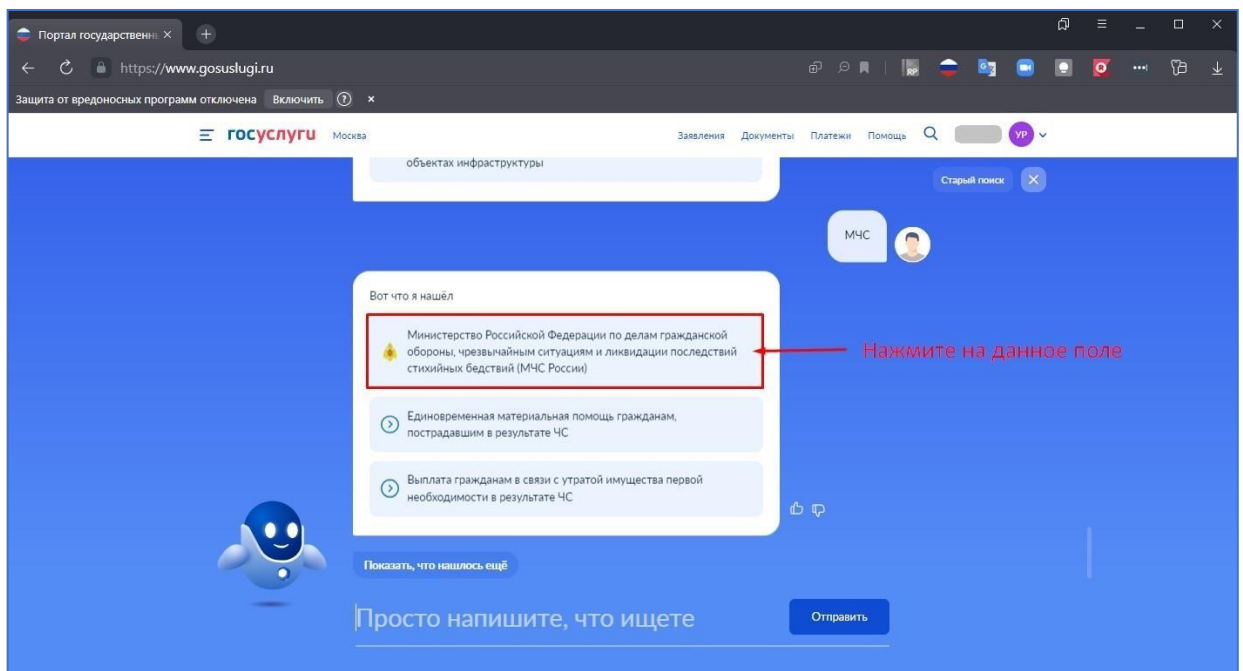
Портал государственн ×
https://www.gosuslugi.ru
Защита от вредоносных программ отключена Включить ⓘ ×

госуслуги Москва
Заявления Документы Платежи Помощь
УР

объектах инфраструктуры

Старый поиск

МЧС

Вот что я нашёл

Министерство Российской Федерации по делам гражданской обороны, чрезвычайным ситуациям и ликвидации последствий стихийных бедствий (МЧС России)

Нажмите на данное поле

Единовременная материальная помощь гражданам, пострадавшим в результате ЧС

Выплата гражданам в связи с утратой имущества первой необходимости в результате ЧС

Показать, что нашлось ещё

Просто напишите, что ищете

Отправить